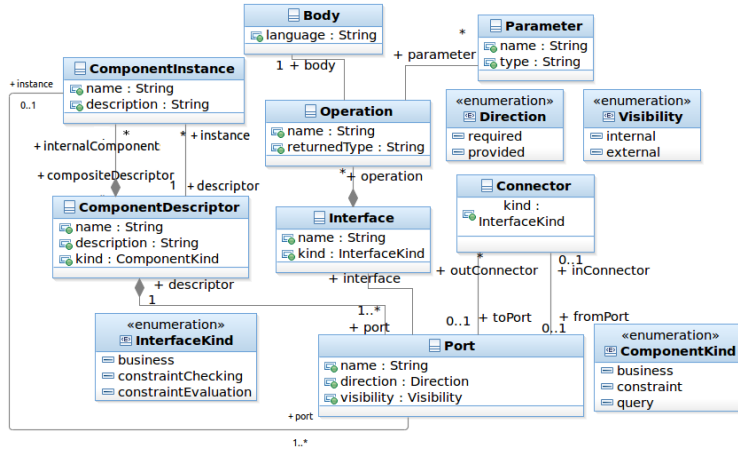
Body
language : String

*
Parameter
name : String
type : String

+ parameter

1 + body

ComponentInstance
name : String
description : String

+ instance
0..1

Operation
name : String
returnedType : String

«enumeration»
Direction
required
provided

«enumeration»
Visibility
internal
external

* + instance
*
+ internalComponent
+ compositeDescriptor
1 + descriptor

* + operation

Connector
kind : InterfaceKind

ComponentDescriptor
name : String
description : String
kind : ComponentKind

Interface
name : String
kind : InterfaceKind

+ interface
+ outConnector
0..1
+ inConnector

+ descriptor
1

1..*
+ port

«enumeration»
InterfaceKind
business
constraintChecking
constraintEvaluation

*
0..1 + toPort
+ fromPort
0..1

Port
name : String
direction : Direction
visibility : Visibility

«enumeration»
ComponentKind
business
constraint
query

+ port
1..*